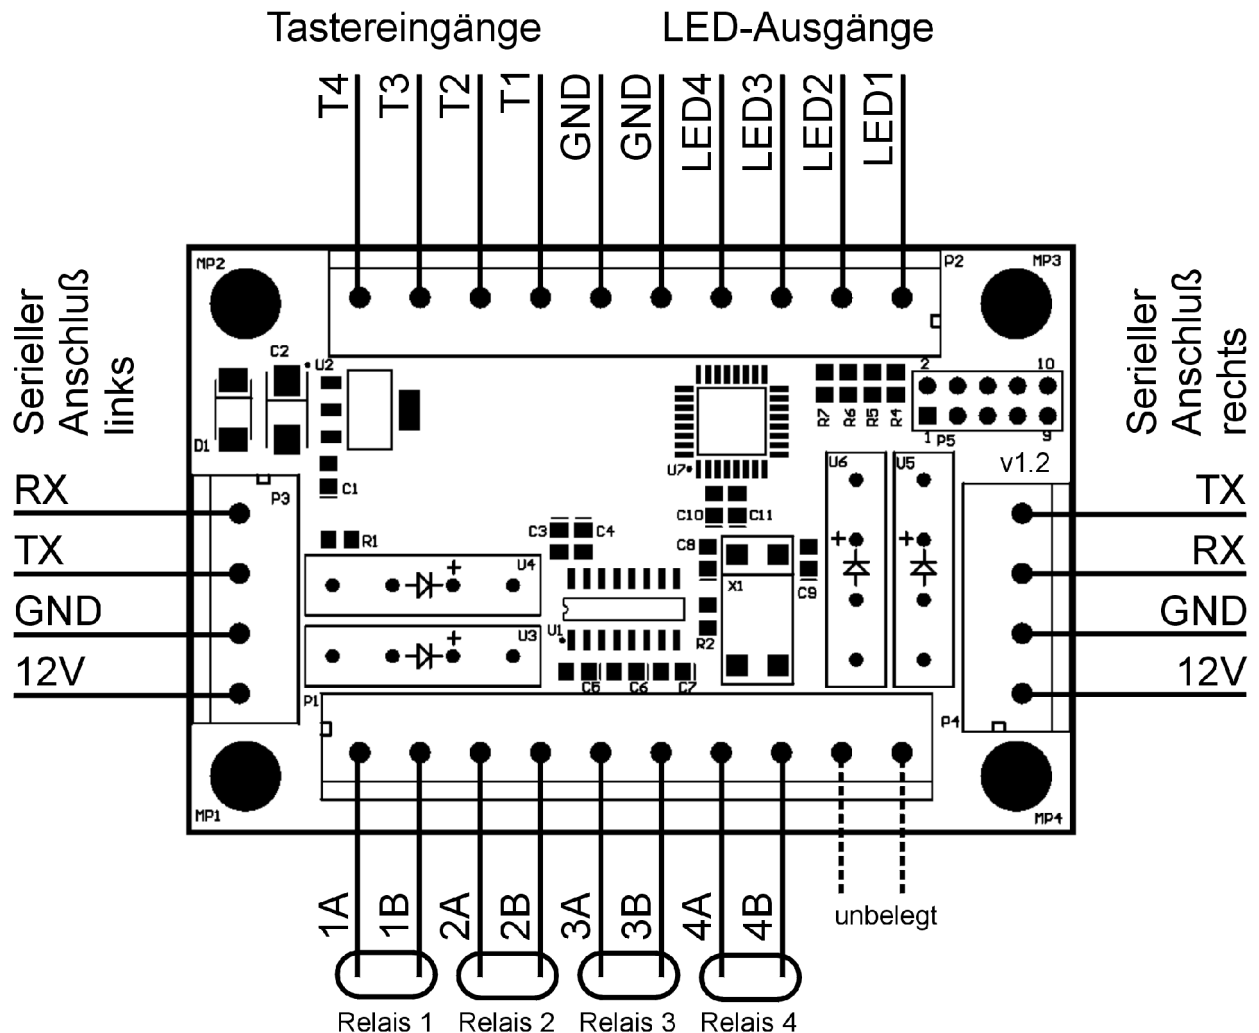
Tastereingänge LED-Ausgänge

T4 T3 T2 T1 GND GND LED4 LED3 LED2 LED1

MP2 P2 MP3

Serieller Anschluß links

Serieller Anschluß rechts

C2 U2 D1 C1 R1 C3 C4 U4 U3 U1 C5 C6 C7 R2 C8 C10 C11 X1 C9 U7 R7 R6 R5 R4 2 10 1 P5 9 U6 U5 v1.2 P3 P1 P4

RX
TX
GND
12V

TX
RX
GND
12V

MP1 MP4

1A 1B 2A 2B 3A 3B 4A 4B unbelegt

Relais 1 Relais 2 Relais 3 Relais 4